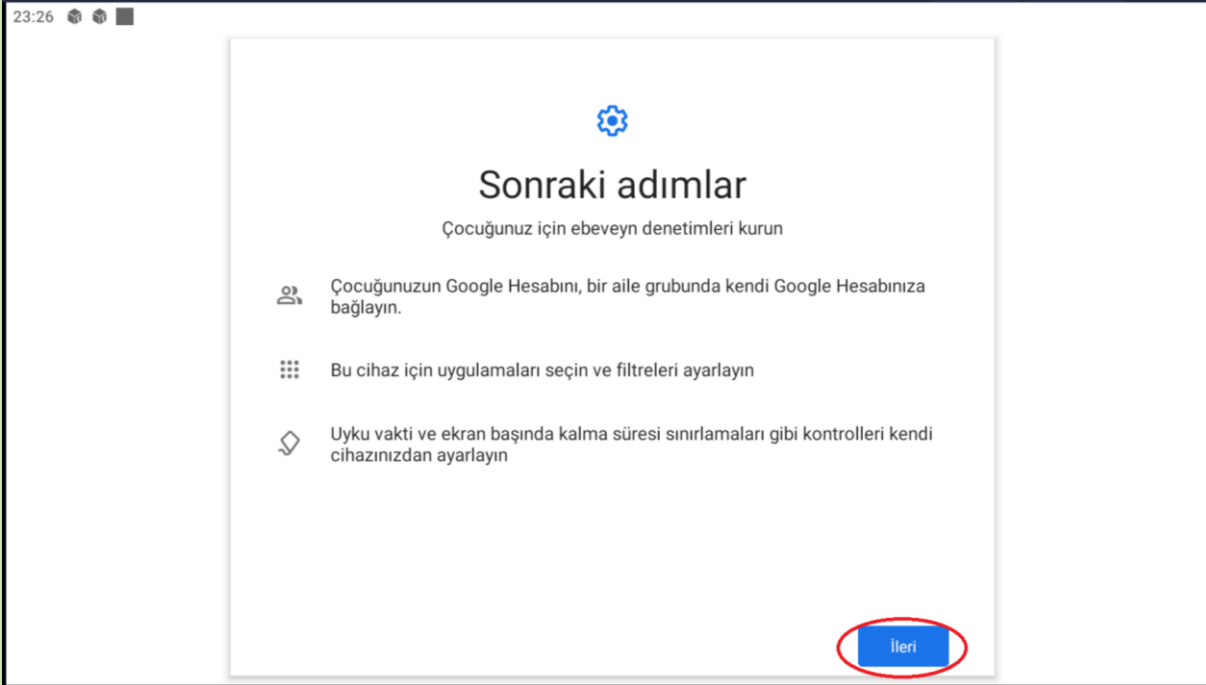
23:26

Sonraki adımlar

Çocuğunuz için ebeveyn denetimleri kurun

Çocuğunuzun Google Hesabını, bir aile grubunda kendi Google Hesabınıza bağlayın.

Bu cihaz için uygulamaları seçin ve filtreleri ayarlayın

Uyku vakti ve ekran başında kalma süresi sınırlamaları gibi kontrolleri kendi cihazınızdan ayarlayın

İleri